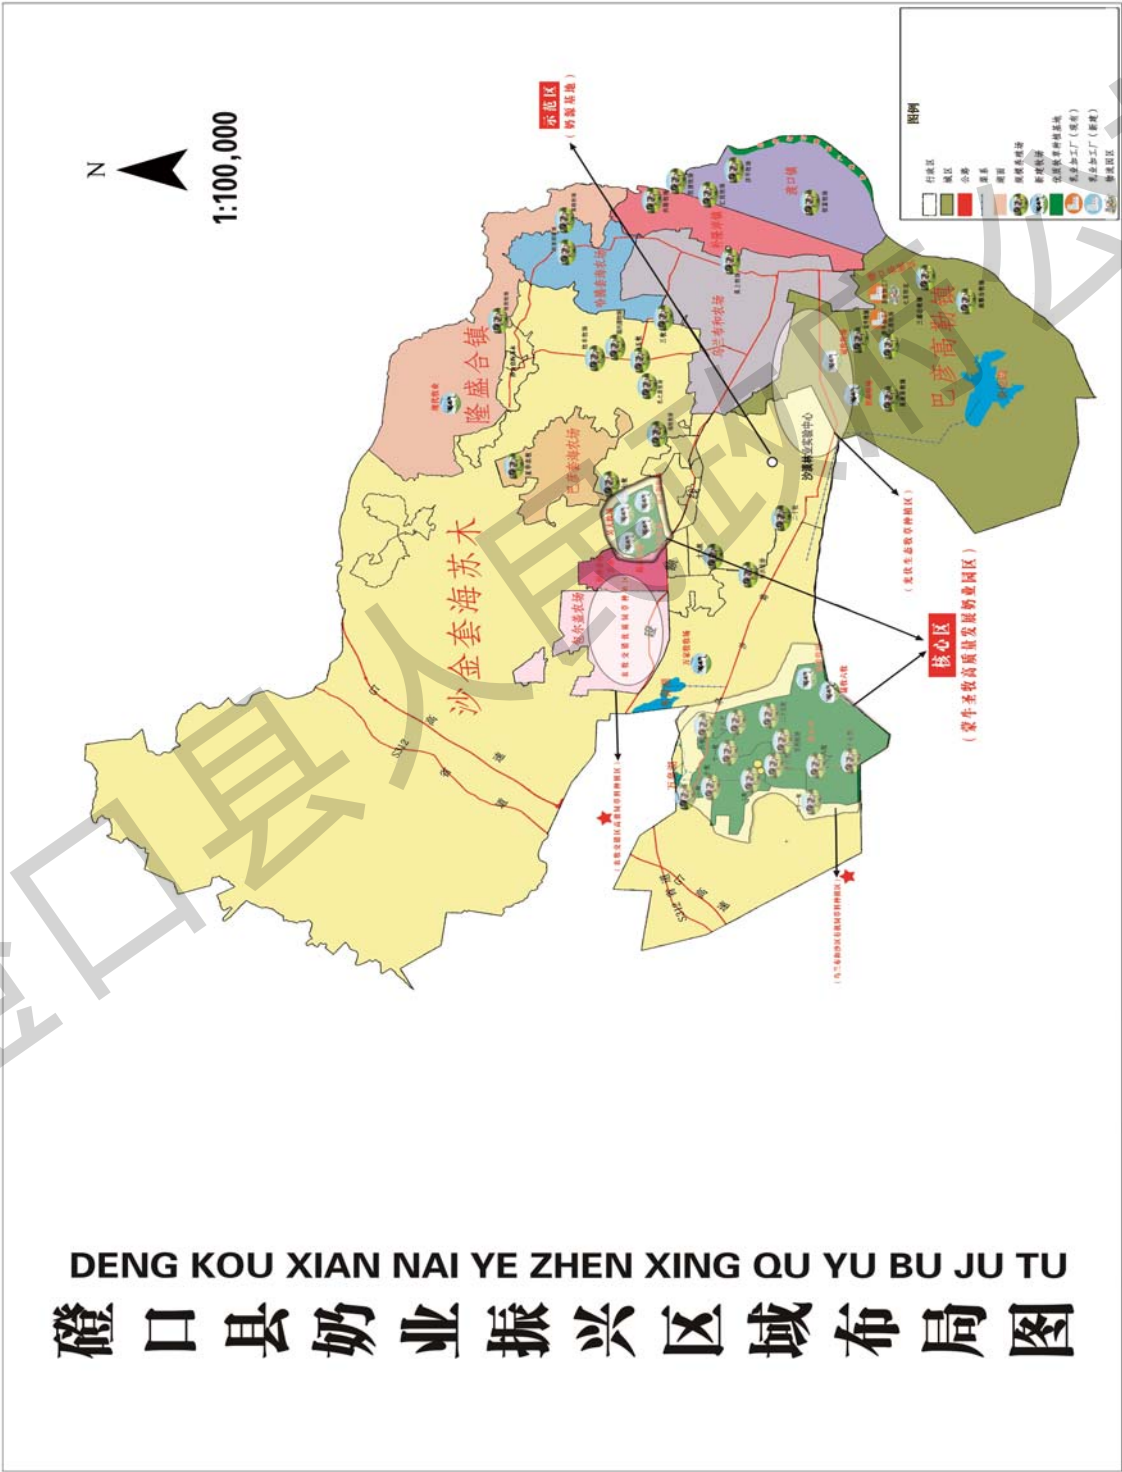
N
1:100,000

示范区
（奶源基地）

图例

隆盛合镇
沙金套海苏木
巴彦高勒镇
渡口镇

核心区
（蒙牛圣牧高质量发展奶业园区）

沙漠林业实验中心

DENG KOU XIAN NAI YE ZHEN XING QU YU BU JU TU
磴口县奶业振兴区域布局图

磴口县人民政府公